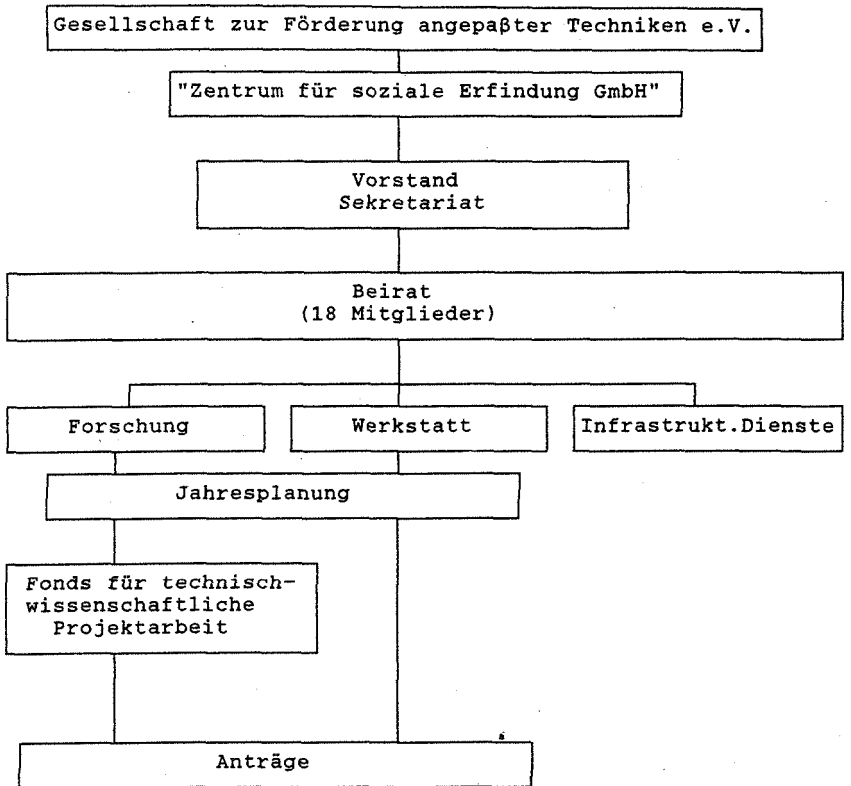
Gesellschaft zur Förderung angepaβter Techniken e.V.

"Zentrum für soziale Erfindung GmbH"

Vorstand
Sekretariat

Beirat
(18 Mitglieder)

Forschung

Werkstatt

Infrastrukt.Dienste

Jahresplanung

Fonds für technisch-wissenschaftliche Projektarbeit

Anträge